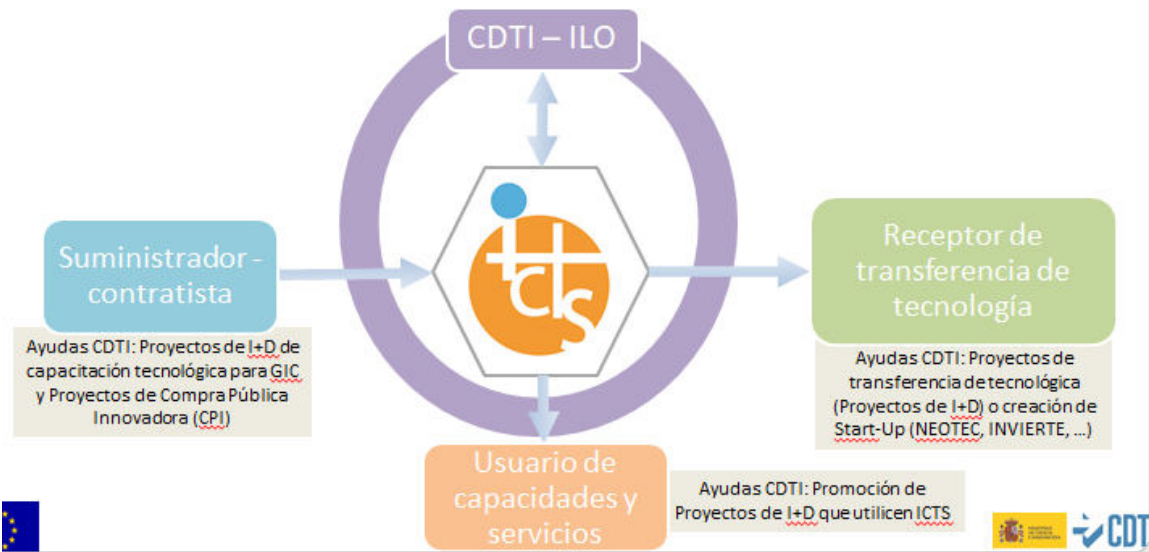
CDTI – ILO

Suministrador - contratista

Ayudas CDTI: Proyectos de I+D de capacitación tecnológica para GIC y Proyectos de Compra Pública Innovadora (CPI)

icts

Receptor de transferencia de tecnología

Ayudas CDTI: Proyectos de transferencia de tecnológica (Proyectos de I+D) o creación de Start-Up (NEOTEC, INVIERTE, …)

Usuario de capacidades y servicios

Ayudas CDTI: Promoción de Proyectos de I+D que utilicen ICTS

CDTI